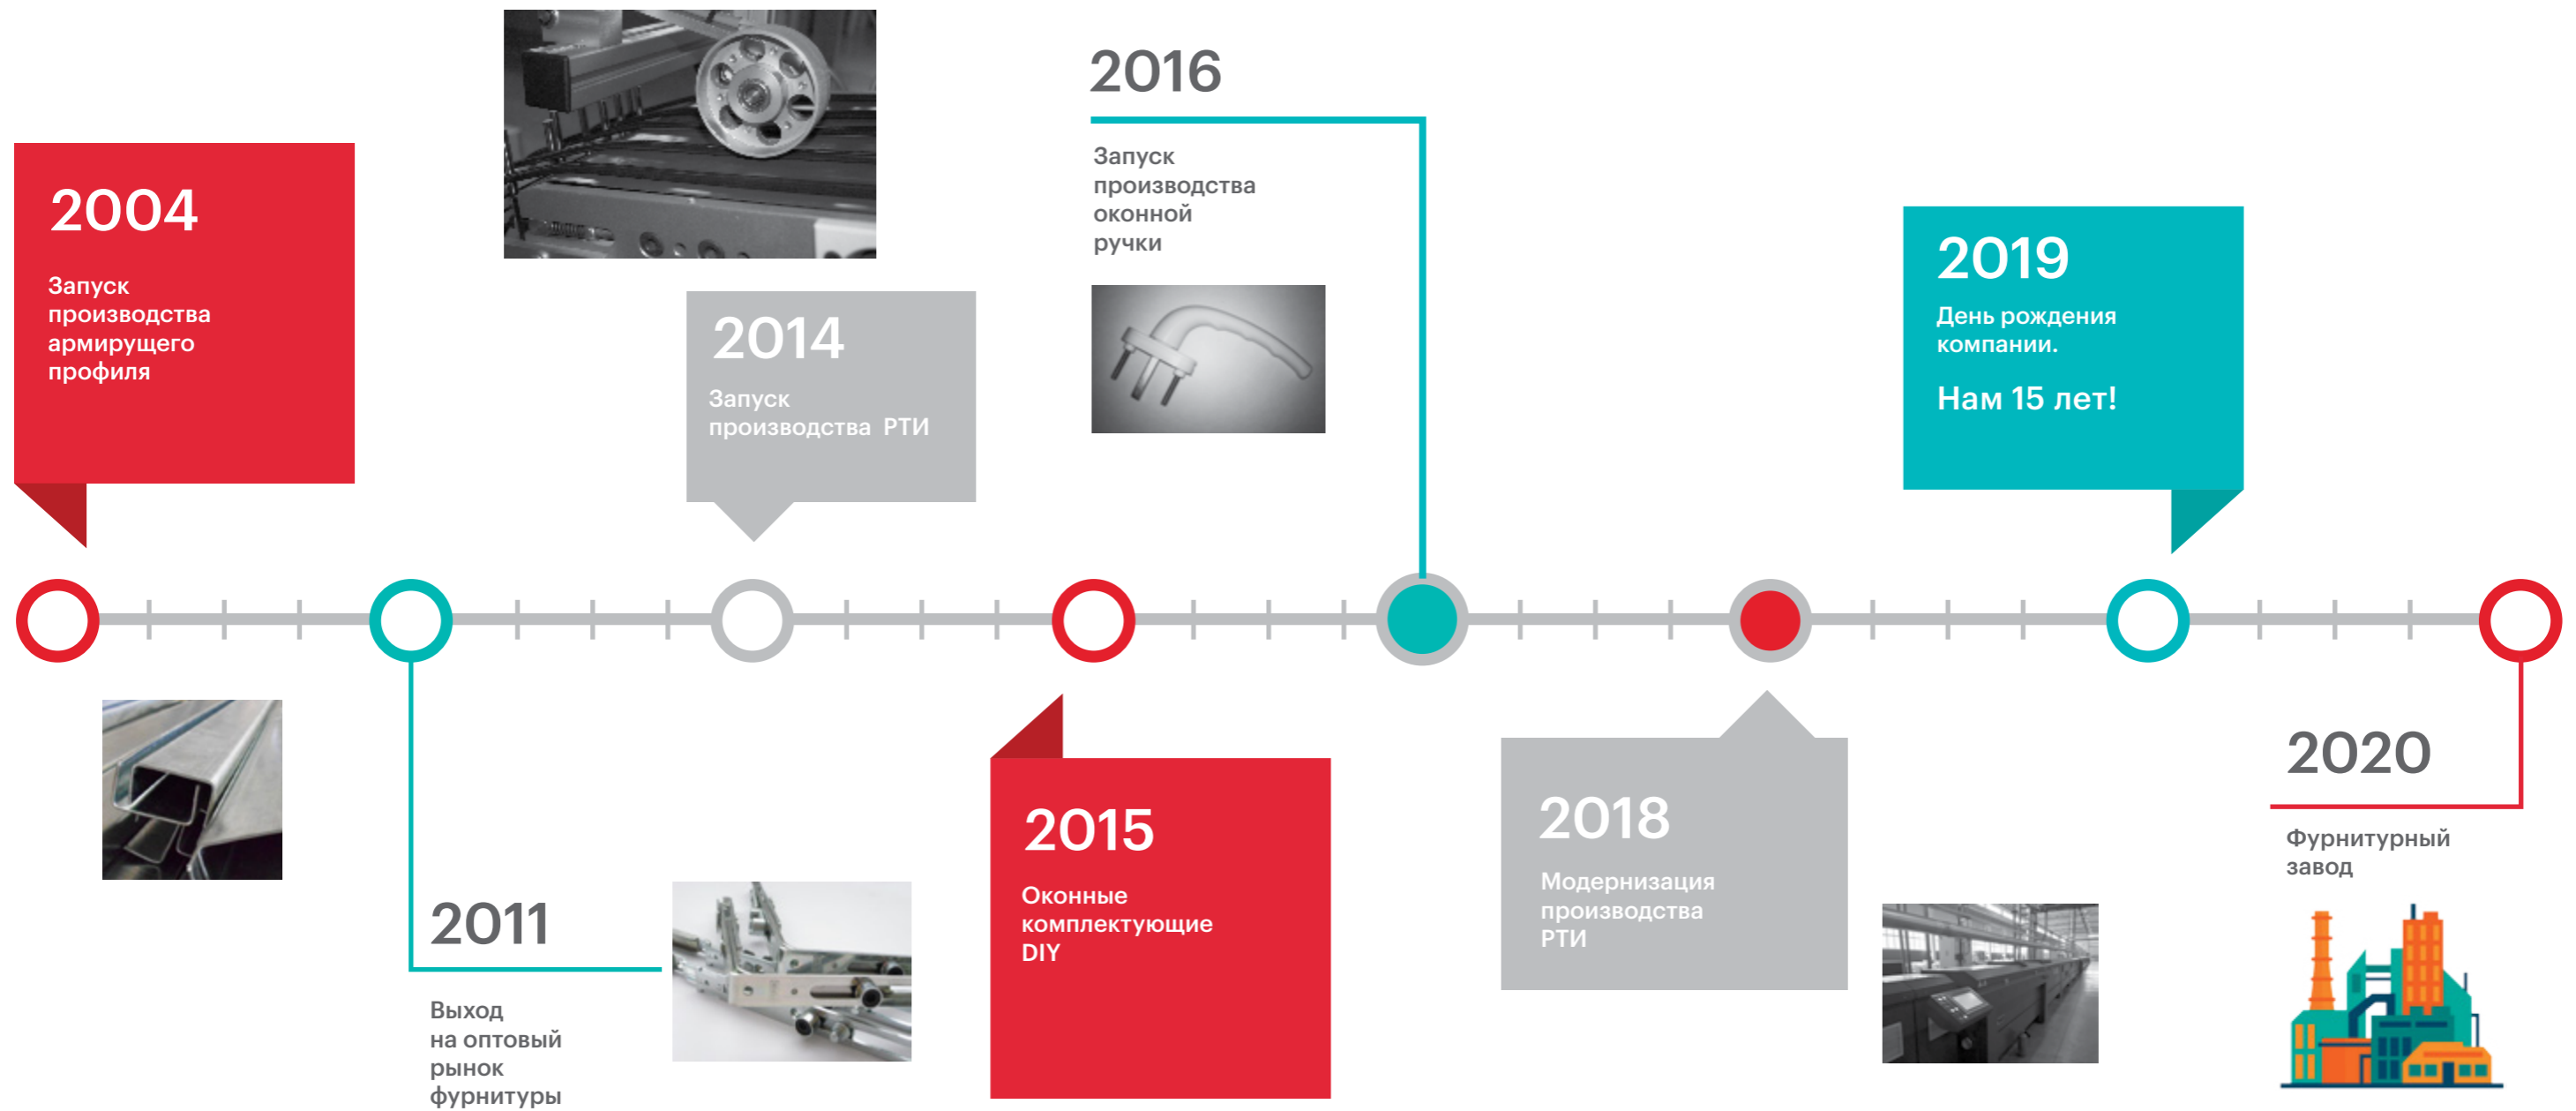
2004

Запуск производства армирущего профиля

2014

Запуск производства РТИ

2016

Запуск производства оконной ручки

2019

День рождения компании.

Нам 15 лет!

2011

Выход на оптовый рынок фурнитуры

2015

Оконные комплектующие DIY

2018

Модернизация производства РТИ

2020

Фурнитурный завод